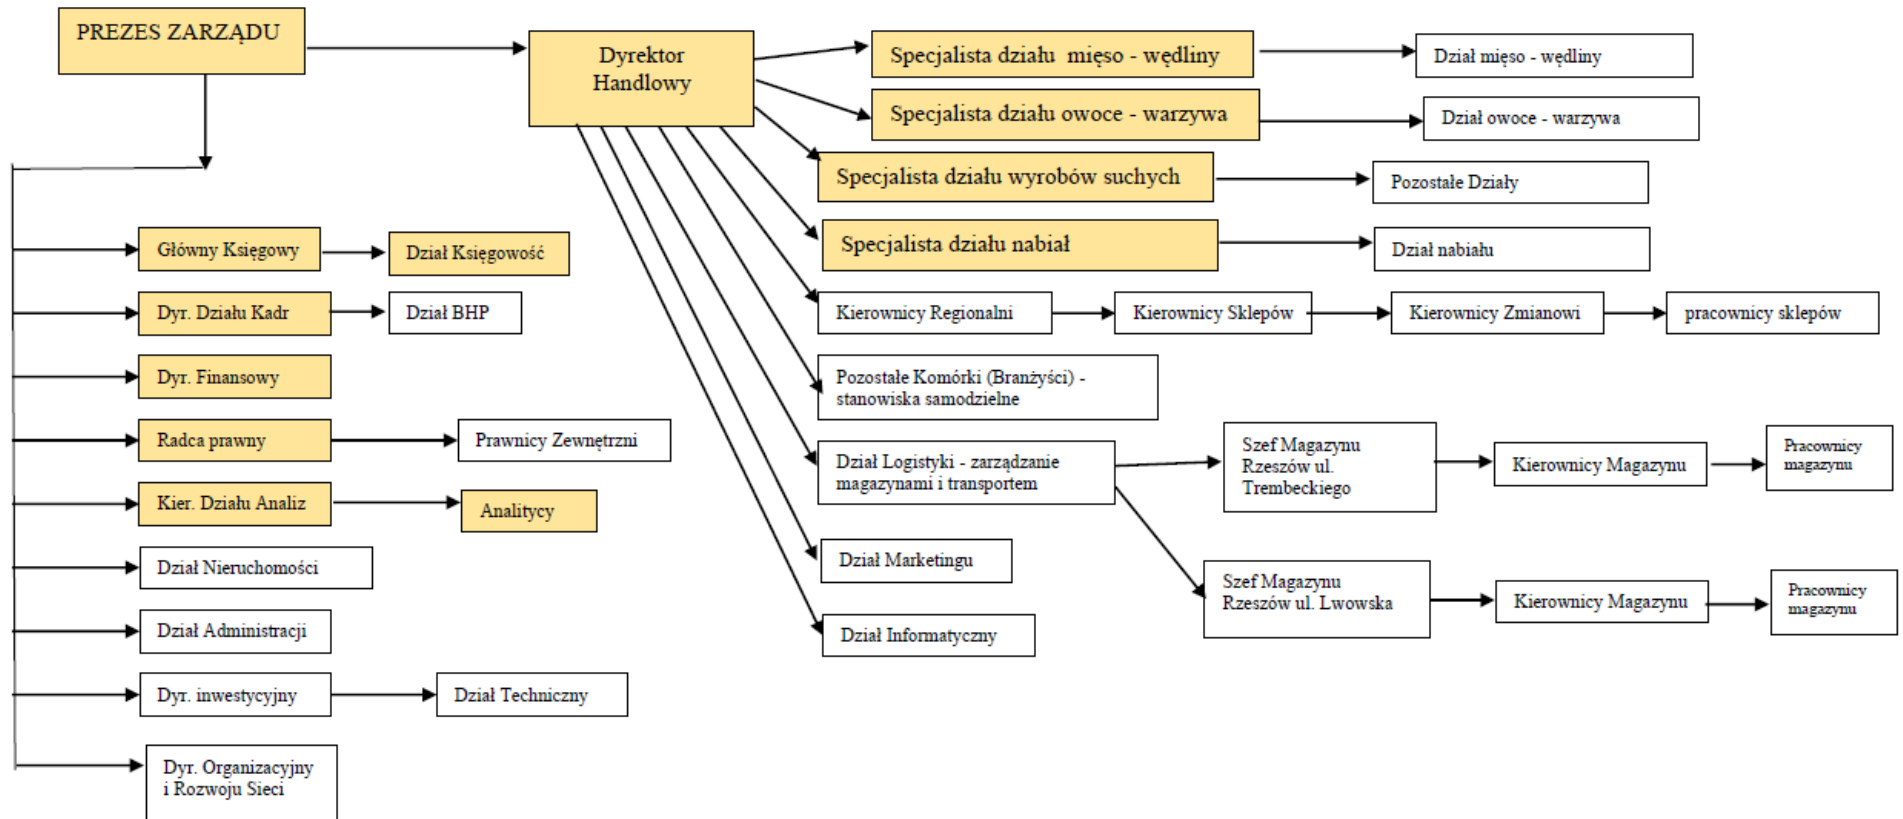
PREZES ZARZĄDU

Dyrektor Handlowy

Specjalista działu mięso - wędliny

Dział mięso - wędliny

Specjalista działu owoce - warzywa

Dział owoce - warzywa

Specjalista działu wyrobów suchych

Pozostałe Działy

Specjalista działu nabiał

Dział nabiału

Główny Księgowy

Dział Księgowość

Dyr. Działu Kadr

Dział BHP

Kierownicy Regionalni

Kierownicy Sklepów

Kierownicy Zmianowi

pracownicy sklepów

Dyr. Finansowy

Pozostałe Komórki (Branżyści) - stanowiska samodzielne

Radca prawny

Prawnicy Zewnętrzni

Dział Logistyki - zarządzanie magazynami i transportem

Szef Magazynu Rzeszów ul. Trembeckiego

Kierownicy Magazynu

Pracownicy magazynu

Kier. Działu Analiz

Analitycy

Dział Nieruchomości

Dział Marketingu

Szef Magazynu Rzeszów ul. Lwowska

Kierownicy Magazynu

Pracownicy magazynu

Dział Administracji

Dział Informatyczny

Dyr. inwestycyjny

Dział Techniczny

Dyr. Organizacyjny i Rozwoju Sieci